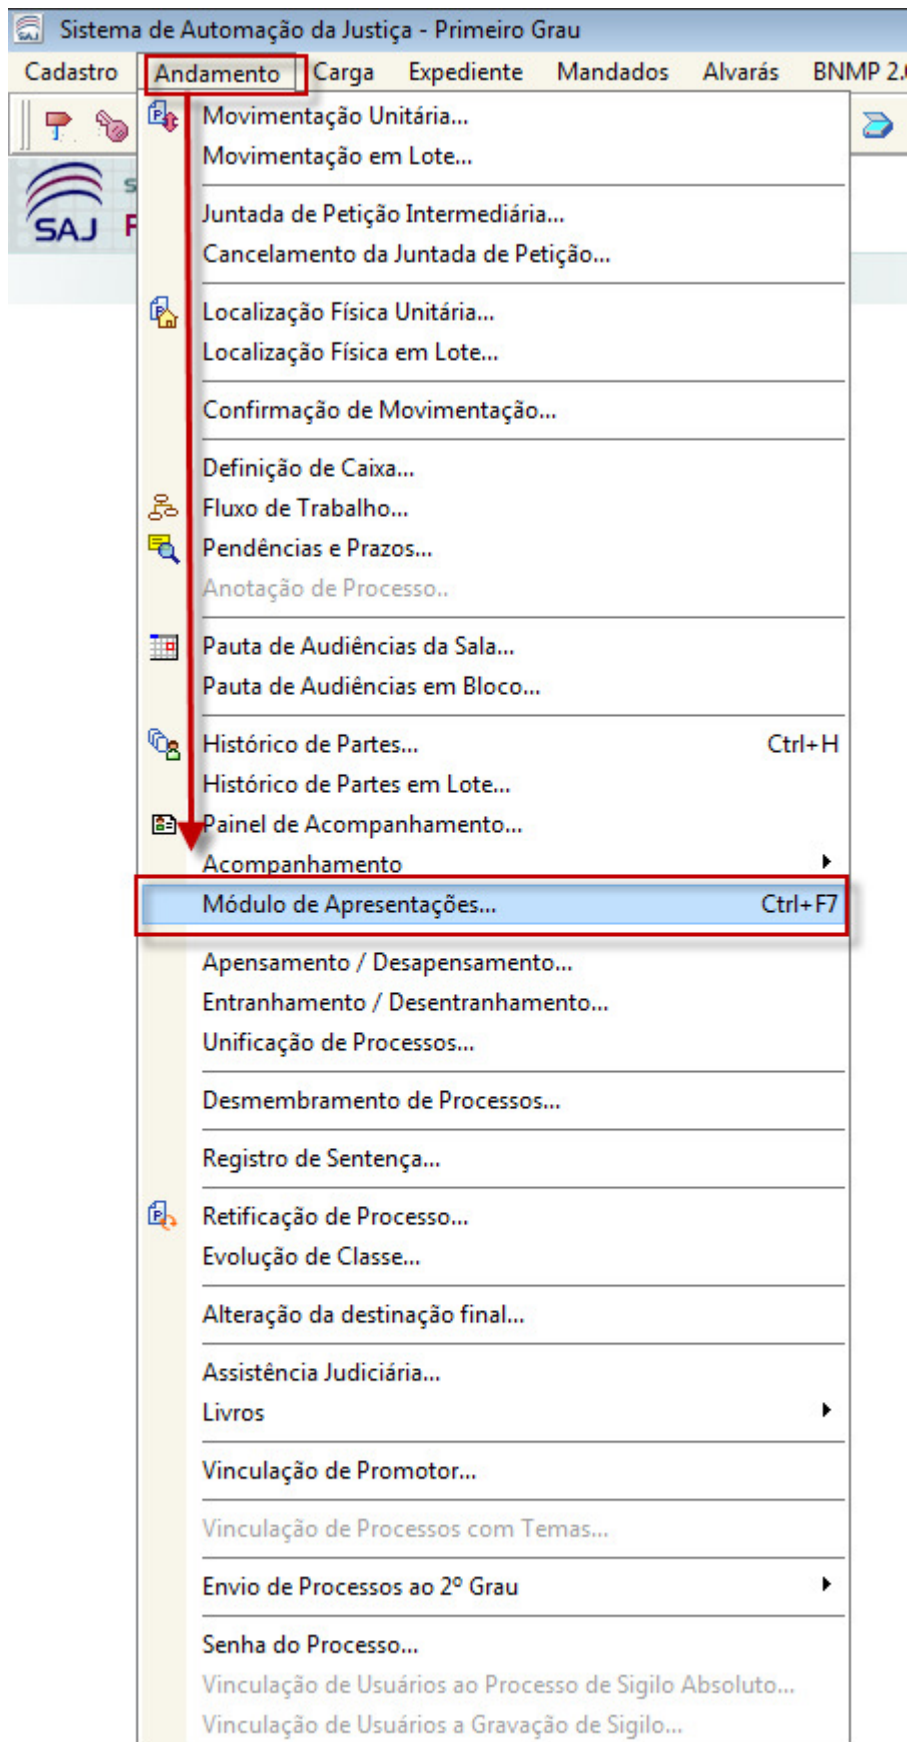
Sistema de Automação da Justiça - Primeiro Grau

Cadastro Andamento Carga Expediente Mandados Alvarás BNMP 2.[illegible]

SAJ

Movimentação Unitária...
Movimentação em Lote...

Juntada de Petição Intermediária...
Cancelamento da Juntada de Petição...

Localização Física Unitária...
Localização Física em Lote...

Confirmação de Movimentação...

Definição de Caixa...
Fluxo de Trabalho...
Pendências e Prazos...
Anotação de Processo..

Pauta de Audiências da Sala...
Pauta de Audiências em Bloco...

Histórico de Partes... Ctrl+H
Histórico de Partes em Lote...
Painel de Acompanhamento...
Acompanhamento
Módulo de Apresentações... Ctrl+F7

Apensamento / Desapensamento...
Entranhamento / Desentranhamento...
Unificação de Processos...

Desmembramento de Processos...

Registro de Sentença...

Retificação de Processo...
Evolução de Classe...

Alteração da destinação final...

Assistência Judiciária...
Livros

Vinculação de Promotor...

Vinculação de Processos com Temas...

Envio de Processos ao 2º Grau

Senha do Processo...
Vinculação de Usuários ao Processo de Sigilo Absoluto...
Vinculação de Usuários a Gravação de Sigilo...